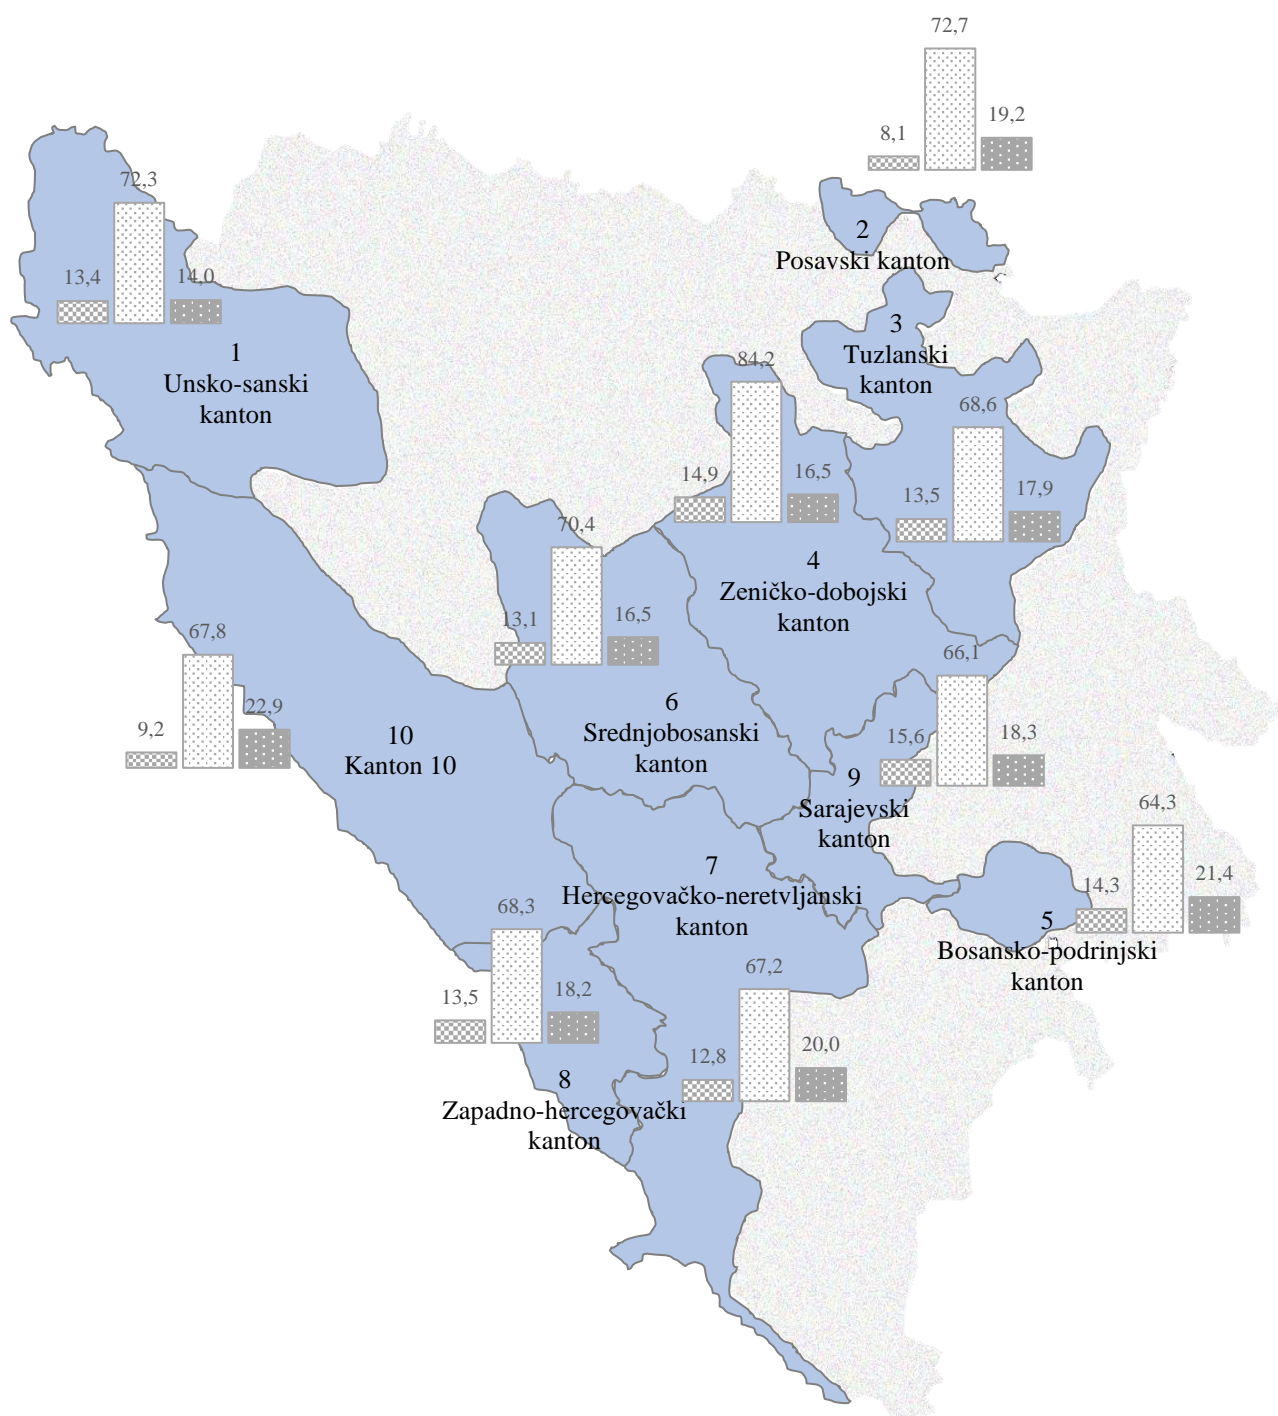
72,7
8,1
19,2
2
Posavski kanton
72,3
13,4
14,0
1
Unsko-sanski kanton
3
Tuzlanski kanton
84,2
68,6
14,9
16,5
13,5
17,9
70,4
4
Zeničko-dobojski kanton
13,1
16,5
67,8
66,1
9,2
22,9
6
Srednjobosanski kanton
10
Kanton 10
15,6
18,3
9
Sarajevski kanton
64,3
7
Hercegovačko-neretvljanski kanton
14,3
21,4
68,3
5
Bosansko-podrinjski kanton
13,5
18,2
67,2
12,8
20,0
8
Zapadno-hercegovački kanton